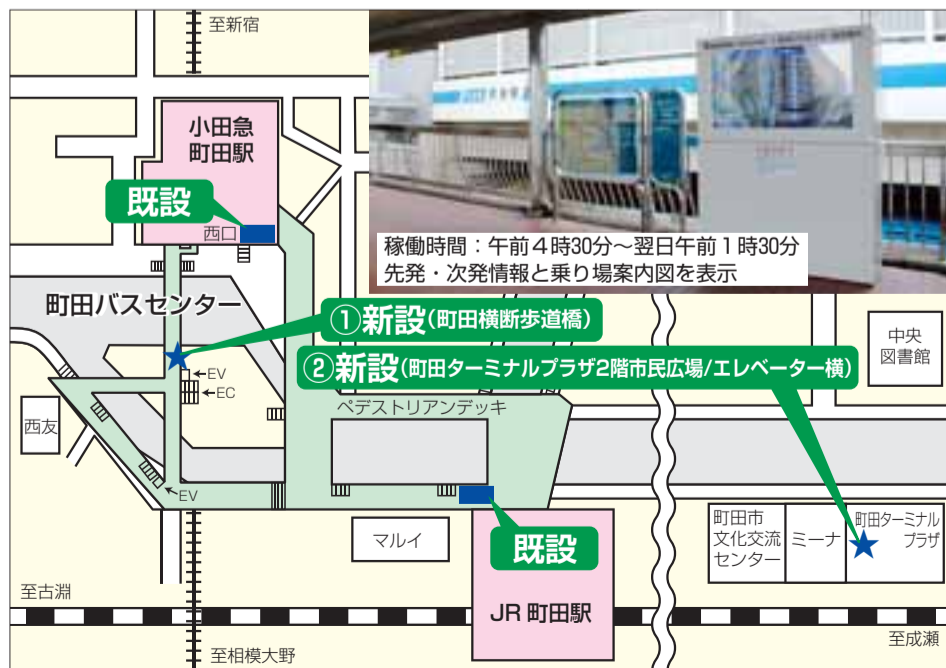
至新宿

小田急
町田駅

既設

西口

稼働時間：午前４時30分～翌日午前１時30分
先発・次発情報と乗り場案内図を表示

町田バスセンター

①新設（町田横断歩道橋）

②新設（町田ターミナルプラザ2階市民広場/エレベーター横）

中央
図書館

EV
EC

西友

ペデストリアンデッキ

EV

マルイ

既設

町田市
文化交流
センター

ミーナ

町田ターミナル
プラザ

至古淵

JR 町田駅

至成瀬

至相模大野